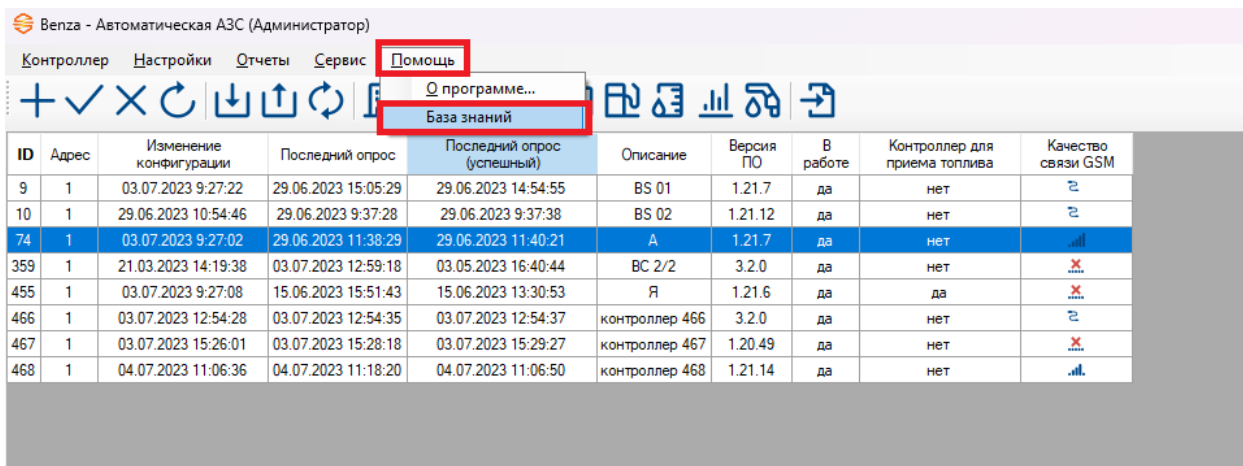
Benza - Автоматическая АЗС (Администратор)

Контроллер Настройки Отчеты Сервис Помощь

О программе...
База знаний

| ID | Адрес | Изменение конфигурации | Последний опрос | Последний опрос (успешный) | Описание | Версия ПО | В работе | Контроллер для приема топлива | Качество связи GSM |
|---|---|---|---|---|---|---|---|---|---|
| 9 | 1 | 03.07.2023 9:27:22 | 29.06.2023 15:05:29 | 29.06.2023 14:54:55 | BS 01 | 1.21.7 | да | нет | |
| 10 | 1 | 29.06.2023 10:54:46 | 29.06.2023 9:37:28 | 29.06.2023 9:37:38 | BS 02 | 1.21.12 | да | нет | |
| 74 | 1 | 03.07.2023 9:27:02 | 29.06.2023 11:38:29 | 29.06.2023 11:40:21 | A | 1.21.7 | да | нет | |
| 359 | 1 | 21.03.2023 14:19:38 | 03.07.2023 12:59:18 | 03.05.2023 16:40:44 | BC 2/2 | 3.2.0 | да | нет | |
| 455 | 1 | 03.07.2023 9:27:08 | 15.06.2023 15:51:43 | 15.06.2023 13:30:53 | Я | 1.21.6 | да | да | |
| 466 | 1 | 03.07.2023 12:54:28 | 03.07.2023 12:54:35 | 03.07.2023 12:54:37 | контроллер 466 | 3.2.0 | да | нет | |
| 467 | 1 | 03.07.2023 15:26:01 | 03.07.2023 15:28:18 | 03.07.2023 15:29:27 | контроллер 467 | 1.20.49 | да | нет | |
| 468 | 1 | 04.07.2023 11:06:36 | 04.07.2023 11:18:20 | 04.07.2023 11:06:50 | контроллер 468 | 1.21.14 | да | нет | |